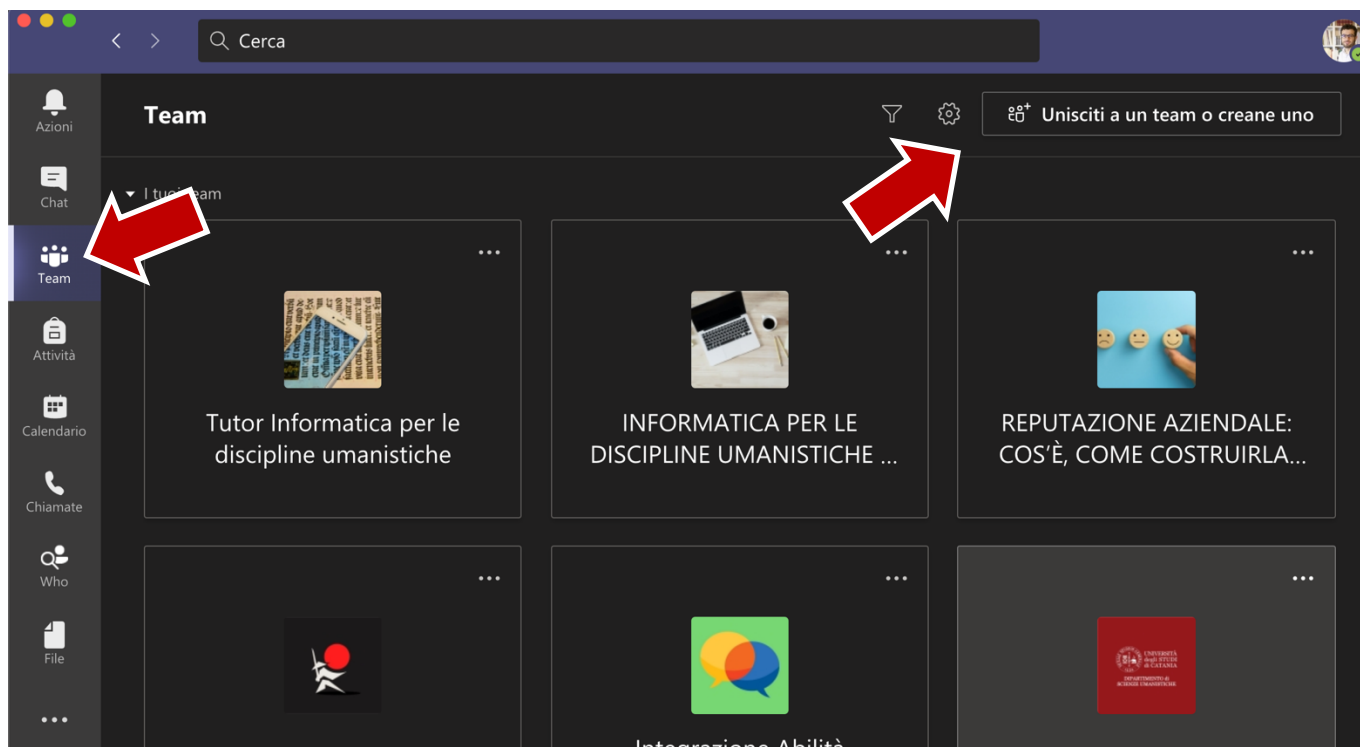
Cerca

Azioni

Chat

Team

Attività

Calendario

Chiamate

Who

File

...

Team

Unisciti a un team o creane uno

I tuoi team

...

Tutor Informatica per le discipline umanistiche

...

INFORMATICA PER LE DISCIPLINE UMANISTICHE ...

...

REPUTAZIONE AZIENDALE: COS'È, COME COSTRUIRLA...

...

...

Integrazione Abilità

...

UNIVERSITÀ degli STUDI di CATANIA

DIPARTIMENTO di SCIENZE UMANISTICHE